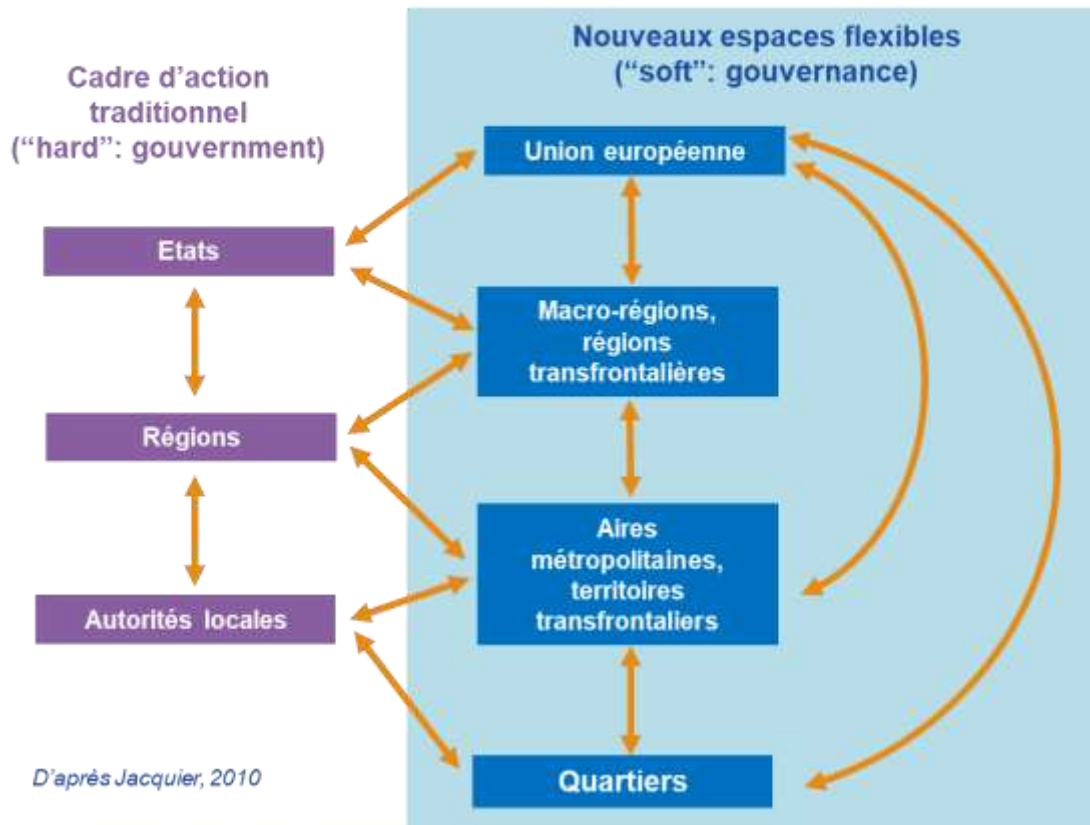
Cadre d'action traditionnel ("hard": gouvernment)

Nouveaux espaces flexibles ("soft": gouvernance)

Union européenne

Etats

Macro-régions, régions transfrontalières

Régions

Aires métropolitaines, territoires transfrontaliers

Autorités locales

D'après Jacquier, 2010

Quartiers